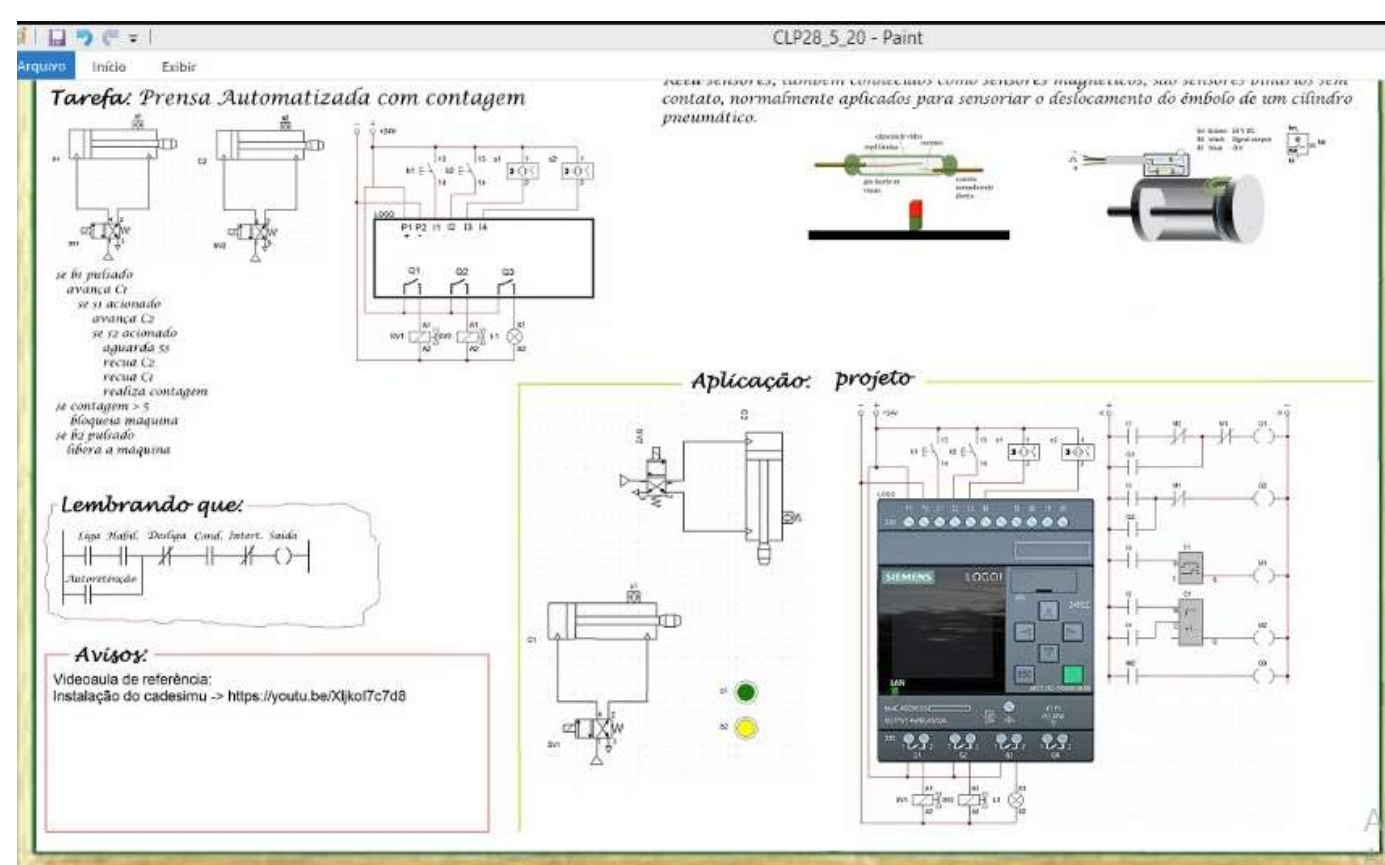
CLP28_5_20 - Paint

Arquivo Início Exibir

Tarefa: Prensa Automatizada com contagem

Reed-sensores, também conhecidos como sensores magnéticos, são sensores binários sem contato, normalmente aplicados para sensoriar o deslocamento do êmbolo de um cilindro pneumático.

se b1 pulsado
avança C1
se s1 acionado
avança C2
se s2 acionado
aguarda 5s
recua C2
recua C1
realiza contagem
se contagem > 5
bloqueia maquina
se b2 pulsado
libera a maquina

Lembrando que:

Liga Habil. Desliga Cond. Intert. Saída

Autoretenção

Avisos:

Videoaula de referência:
Instalação do cadesimu -> https://youtu.be/XIjkoI7c7d8

Aplicação: projeto

LOGO

P1 P2 I1 I2 I3 I4

Q1 Q2 Q3

SIEMENS LOGO!

ESC

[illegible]